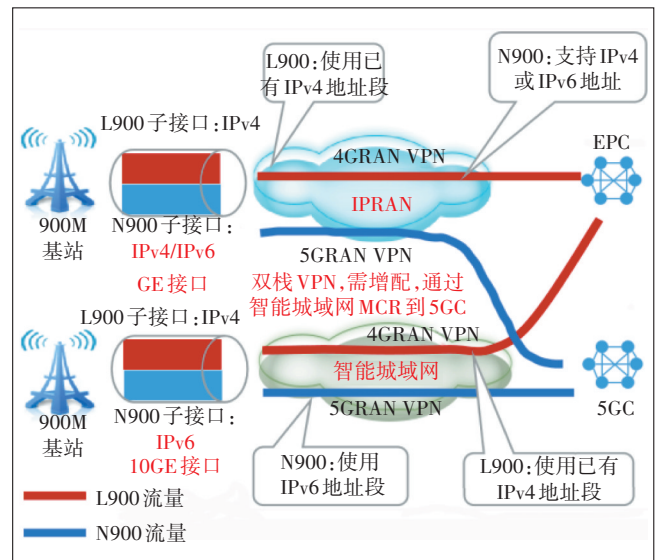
L900：使用已有 IPv4 地址段

N900：支持 IPv4 或 IPv6 地址

L900 子接口：IPv4

4GRAN VPN

EPC

IPRAN

900M 基站

N900 子接口：IPv4/IPv6

GE 接口

5GRAN VPN

双栈 VPN，需增配，通过智能城域网 MCR 到 5GC

L900 子接口：IPv4

4GRAN VPN

智能城域网

900M 基站

N900 子接口：IPv6

10GE 接口

5GRAN VPN

5GC

N900：使用 IPv6 地址段

L900：使用已有 IPv4 地址段

L900 流量

N900 流量